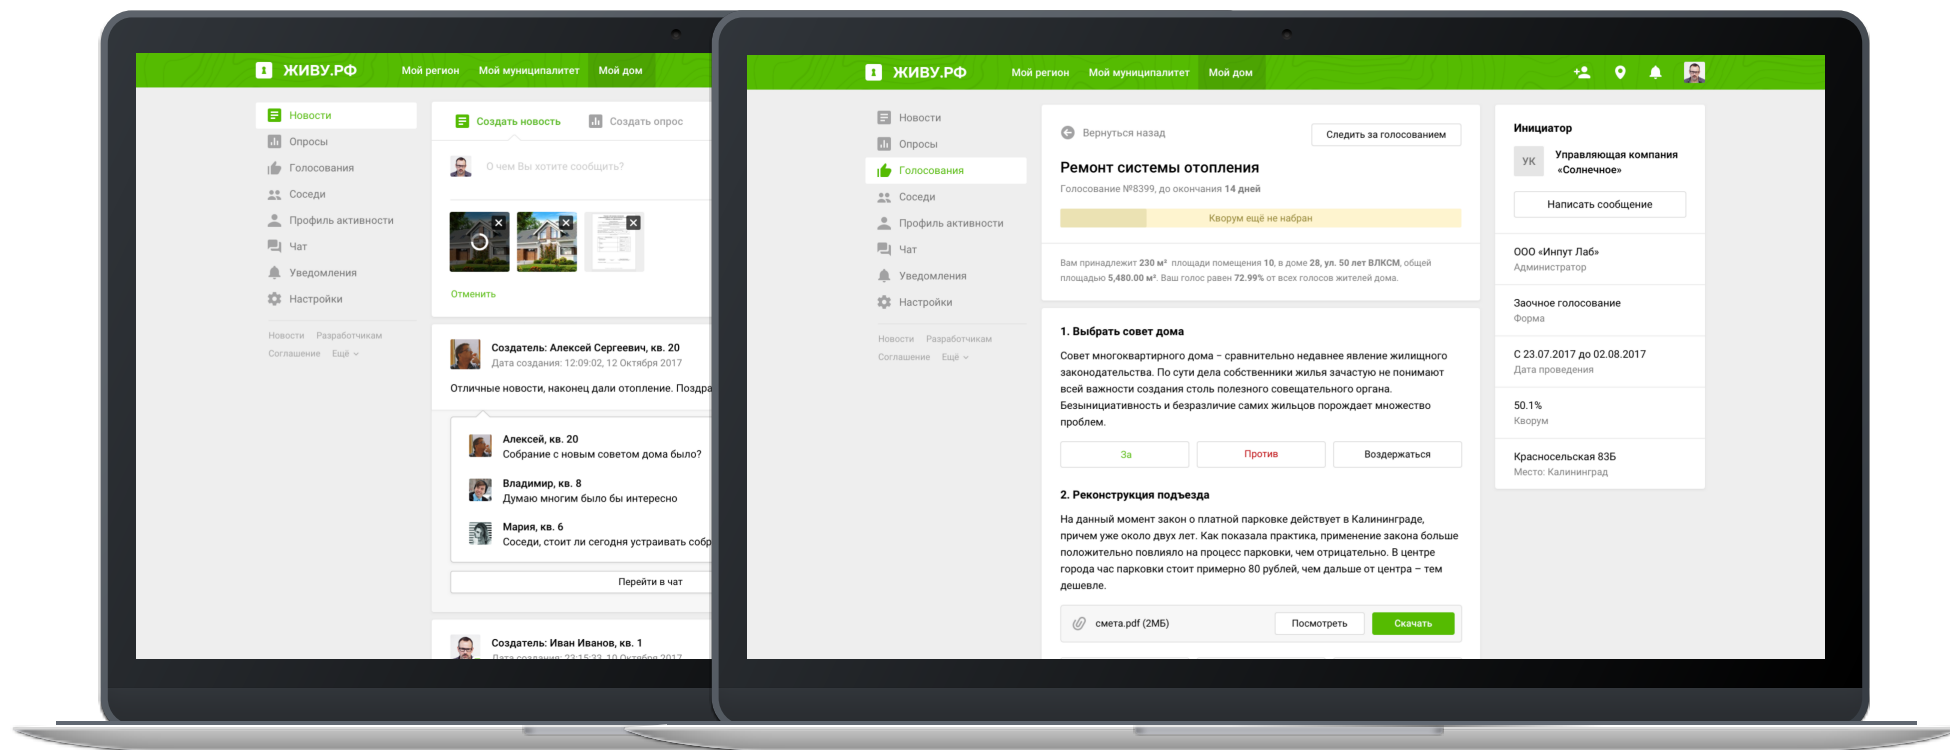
ЖИВУ.РФ Мой регион Мой муниципалитет Мой дом

Новости
Опросы
Голосования
Соседи
Профиль активности
Чат
Уведомления
Настройки

Новости Разработчикам
Соглашение Ещё

Создать новость Создать опрос

О чем Вы хотите сообщить?

Отменить

Создатель: Алексей Сергеевич, кв. 20
Дата создания: 12:09:02, 12 Октября 2017

Отличные новости, наконец дали отопление. Поздра

Алексей, кв. 20
Собрание с новым советом дома было?

Владимир, кв. 8
Думаю многим было бы интересно

Мария, кв. 6
Соседи, стоит ли сегодня устраивать собр

Перейти в чат

Создатель: Иван Иванов, кв. 1
Дата создания: 23:15:33, 10 Октября 2017

ЖИВУ.РФ Мой регион Мой муниципалитет Мой дом

Новости
Опросы
Голосования
Соседи
Профиль активности
Чат
Уведомления
Настройки

Новости Разработчикам
Соглашение Ещё

Вернуться назад

Следить за голосованием

Ремонт системы отопления

Голосование №8399, до окончания 14 дней

Кворум ещё не набран

Вам принадлежит 230 м² площади помещения 10, в доме 28, ул. 50 лет ВЛКСМ, общей площадью 5,480.00 м². Ваш голос равен 72.99% от всех голосов жителей дома.

1. Выбрать совет дома

Совет многоквартирного дома – сравнительно недавнее явление жилищного законодательства. По сути дела собственники жилья зачастую не понимают всей важности создания столь полезного совещательного органа. Безынициативность и безразличие самих жильцов порождает множество проблем.

За Против Воздержаться

2. Реконструкция подъезда

На данный момент закон о платной парковке действует в Калининграде, причем уже около двух лет. Как показала практика, применение закона больше положительно повлияло на процесс парковки, чем отрицательно. В центре города час парковки стоит примерно 80 рублей, чем дальше от центра – тем дешевле.

смета.pdf (2МБ) Посмотреть Скачать

Инициатор

УК
Управляющая компания «Солнечное»

Написать сообщение

ООО «Инпут Лаб»
Администратор

Заочное голосование
Форма

С 23.07.2017 до 02.08.2017
Дата проведения

50.1%
Кворум

Красносельская 83Б
Место: Калининград